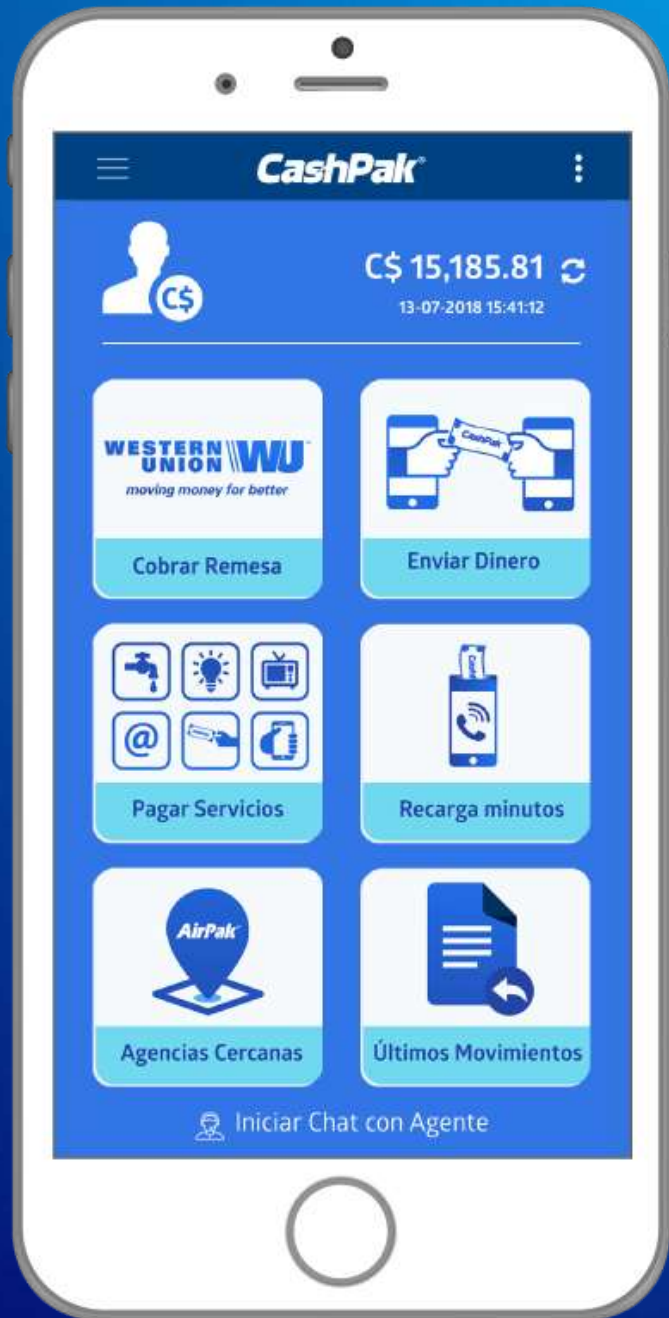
CashPak

C$

C$ 15,185.81

13-07-2018 15:41:12

WESTERN UNION WU

moving money for better

Cobrar Remesa

CashPak

Enviar Dinero

@

Pagar Servicios

Recarga minutos

AirPak

Agencias Cercanas

Últimos Movimientos

Iniciar Chat con Agente